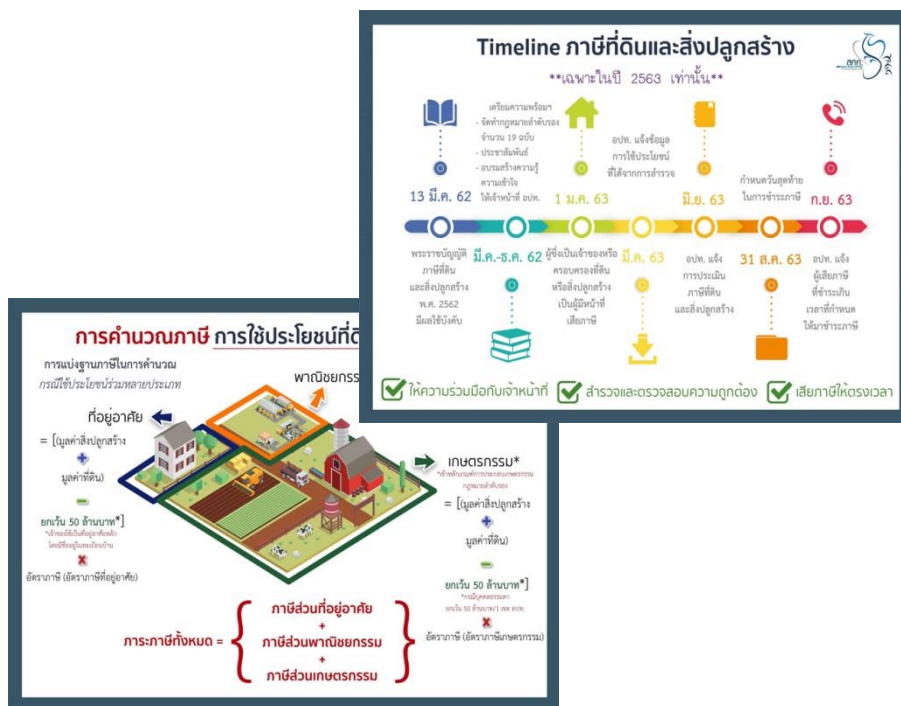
Timeline ภาษีที่ดินและสิ่งปลูกสร้าง

**เฉพาะในปี 2563 เท่านั้น**

เตรียมความพร้อม
- จัดทำกฎหมายลำดับรอง จำนวน 19 ฉบับ
- ประชาสัมพันธ์
- อบรมสร้างความรู้ความเข้าใจให้เจ้าหน้าที่ อปท.

13 มี.ค. 62

พระราชบัญญัติภาษีที่ดินและสิ่งปลูกสร้าง พ.ศ. 2562 มีผลใช้บังคับ

มี.ค.-ธ.ค. 62

1 ม.ค. 63

ผู้ซึ่งเป็นเจ้าของหรือครอบครองที่ดินหรือสิ่งปลูกสร้างเป็นผู้มีหน้าที่เสียภาษี

อปท. แจ้งข้อมูลการใช้ประโยชน์ที่ได้จากการสำรวจ

มี.ค. 63

มิ.ย. 63

อปท. แจ้งการประเมินภาษีที่ดินและสิ่งปลูกสร้าง

กำหนดวันสุดท้ายในการชำระภาษี

31 ส.ค. 63

ก.ย. 63

อปท. แจ้งผู้เสียภาษีที่ชำระเกินเวลาที่กำหนดให้มาชำระภาษี

ให้ความร่วมมือกับเจ้าหน้าที่ สำรวจและตรวจสอบความถูกต้อง เสียภาษีให้ตรงเวลา

การคำนวณภาษี การใช้ประโยชน์ที่ดิ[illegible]

การแบ่งฐานภาษีในการคำนวณ
กรณีใช้ประโยชน์ร่วมหลายประเภท

ที่อยู่อาศัย

พาณิชยกรร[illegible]

= [(มูลค่าสิ่งปลูกสร้าง + มูลค่าที่ดิน) - ยกเว้น 50 ล้านบาท*] × อัตราภาษี (อัตราภาษีที่อยู่อาศัย)

*เจ้าของมีชื่อในที่อยู่อาศัยหลัก โดยมีชื่อในทะเบียนบ้าน

เกษตรกรรม*

*เจ้าของต้องทำการประกอบเกษตรกรรม กฎหมายลำดับรอง

= [(มูลค่าสิ่งปลูกสร้าง + มูลค่าที่ดิน) - ยกเว้น 50 ล้านบาท*] × อัตราภาษี (อัตราภาษีเกษตรกรรม)

*กรณีบุคคลธรรมดา ยกเว้น 50 ล้านบาท/1 เขต อปท.

ภาระภาษีทั้งหมด = ภาษีส่วนที่อยู่อาศัย + ภาษีส่วนพาณิชยกรรม + ภาษีส่วนเกษตรกรรม